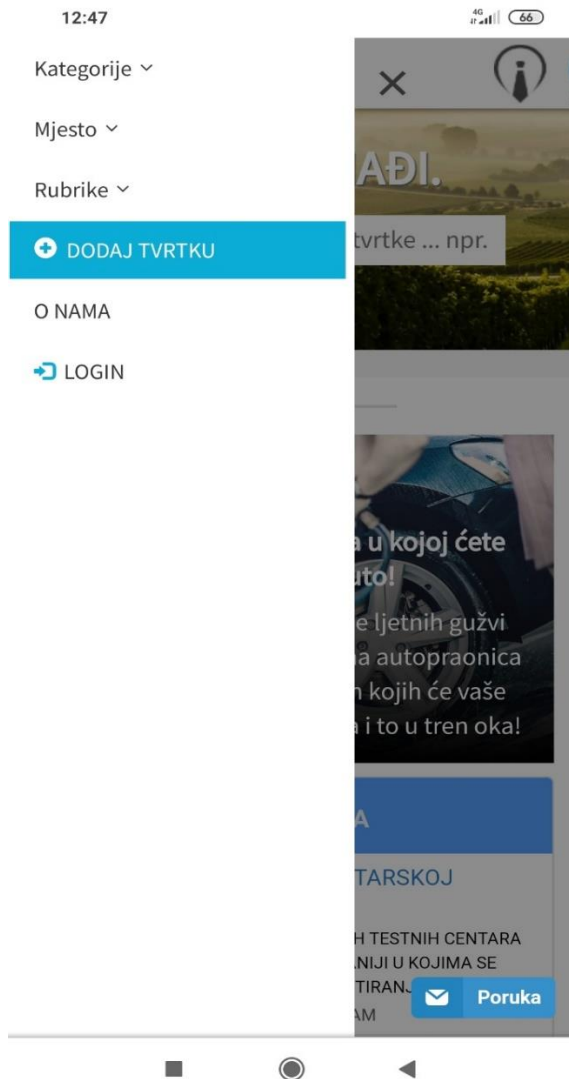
12:47

4G 66

Kategorije

Mjesto

Rubrike

DODAJ TVRTKU

O NAMA

LOGIN

AĐI.

tvrtke ... npr.

a u kojoj ćete uto!

e ljetnih gužvi a autopraonica n kojih će vaše a i to u tren oka!

A

TARSKOJ

H TESTNIH CENTARA NIJI U KOJIMA SE TIRAN AM

Poruka